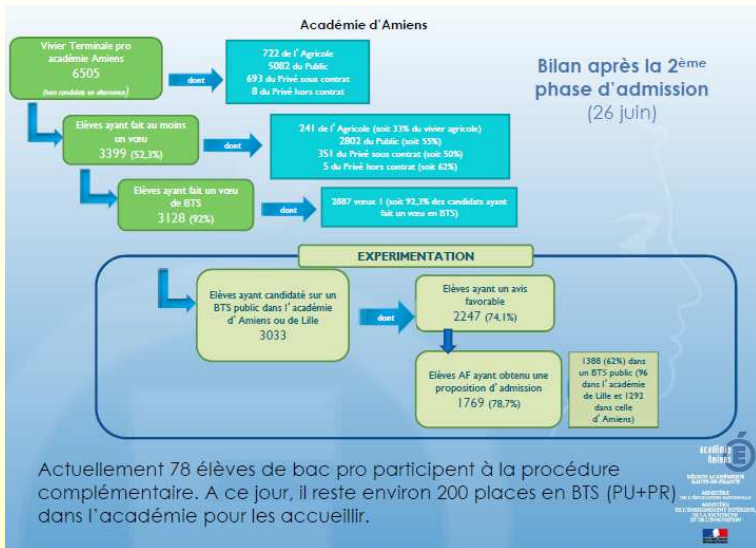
Académie d'Amiens

Bilan après la 2ème phase d'admission
(26 juin)

Vivier Terminale pro académie Amiens
6505
(hors candidats en alternance)

dont

722 de l'Agricole
5082 du Public
693 du Privé sous contrat
8 du Privé hors contrat

Elèves ayant fait au moins un voeu
3399 (52,3%)

dont

241 de l'Agricole (soit 33% du vivier agricole)
2802 du Public (soit 55%)
351 du Privé sous contrat (soit 50%)
5 du Privé hors contrat (soit 62%)

Elèves ayant fait un voeu de BTS
3128 (92%)

dont

2887 voeux 1 (soit 92,3% des candidats ayant fait un voeu en BTS)

EXPERIMENTATION

Elèves ayant candidaté sur un BTS public dans l'académie d'Amiens ou de Lille
3033

dont

Elèves ayant un avis favorable
2247 (74,1%)

Elèves AF ayant obtenu une proposition d'admission
1769 (78,7%)

1388 (62%) dans un BTS public (96 dans l'académie de Lille et 1292 dans celle d'Amiens)

Actuellement 78 élèves de bac pro participent à la procédure complémentaire. A ce jour, il reste environ 200 places en BTS (PU+PR) dans l'académie pour les accueillir.

académie Amiens
RÉGION ACADÉMIQUE HAUTS-DE-FRANCE
MINISTÈRE DE L'ÉDUCATION NATIONALE
MINISTÈRE DE L'ENSEIGNEMENT SUPÉRIEUR, DE LA RECHERCHE ET DE L'INNOVATION